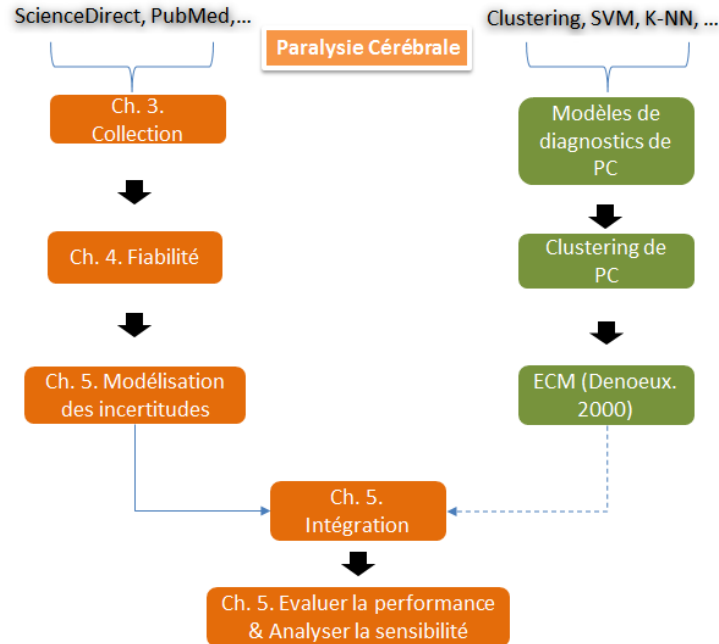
ScienceDirect, PubMed,...

Paralysie Cérébrale

Clustering, SVM, K-NN, ...

Ch. 3. Collection

Ch. 4. Fiabilité

Ch. 5. Modélisation des incertitudes

Modèles de diagnostics de PC

Clustering de PC

ECM (Denoeux. 2000)

Ch. 5. Intégration

Ch. 5. Evaluer la performance & Analyser la sensibilité